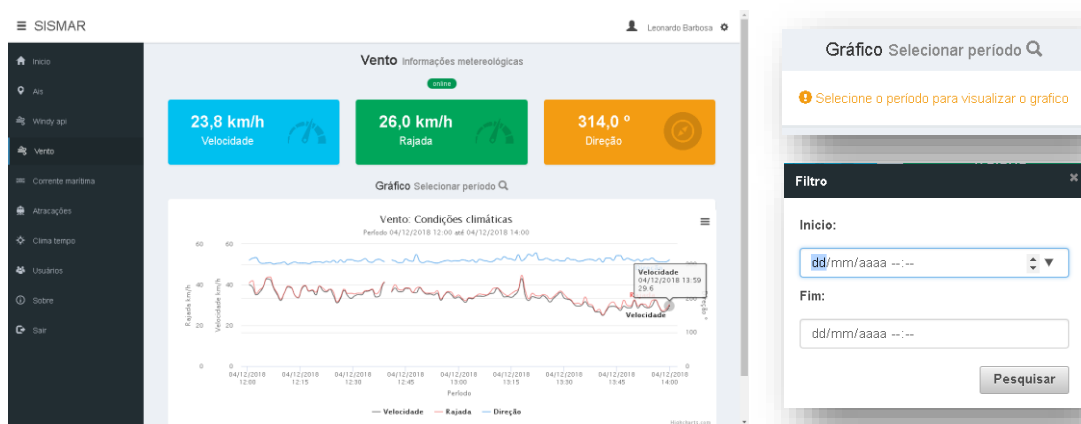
≡ SISMAR

Leonardo Barbosa

Inicio
Ais
Windy api
Vento
Corrente marítima
Atracações
Clima tempo
Usuários
Sobre
Sair

Vento Informações metereológicas

online

23,8 km/h
Velocidade

26,0 km/h
Rajada

314,0 º
Direção

Gráfico Selecionar período

Vento: Condições climáticas
Período 04/12/2018 12:00 até 04/12/2018 14:00

Velocidade
04/12/2018 13:59
29.6

Velocidade

60 40 20 0
Rajada km/h
60 40 20 0
Velocidade km/h
300 200 100 0
Direção º

04/12/2018 12:00
04/12/2018 12:15
04/12/2018 12:30
04/12/2018 12:45
04/12/2018 13:00
04/12/2018 13:15
04/12/2018 13:30
04/12/2018 13:45
04/12/2018 14:00

Período

Velocidade   Rajada   Direção

Highcharts.com

Gráfico Selecionar período

Selecione o período para visualizar o grafico

Filtro

Inicio:

dd/mm/aaaa --:--

Fim:

dd/mm/aaaa --:--

Pesquisar